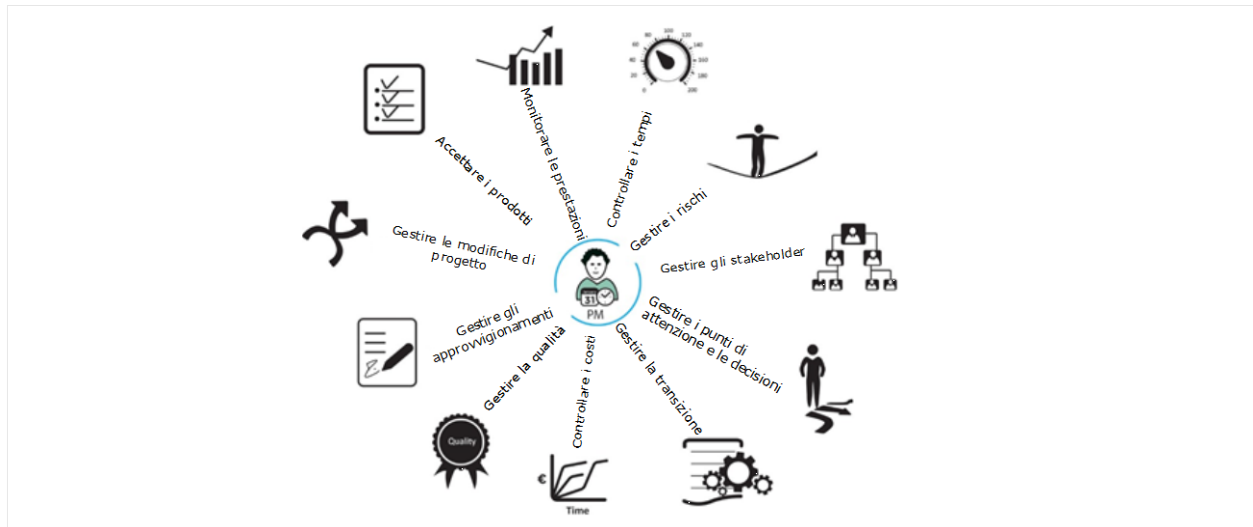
Monitorare le prestazioni

Controllare i tempi

Gestire i rischi

Gestire gli stakeholder

Gestire i punti di attenzione e le decisioni

Gestire la transizione

Controllare i costi

Gestire la qualità

Gestire gli approvvigionamenti

Gestire le modifiche di progetto

Accettare i prodotti

PM

31

Quality

€

Time

0 20 40 60 80 100 120 140 160 180 200